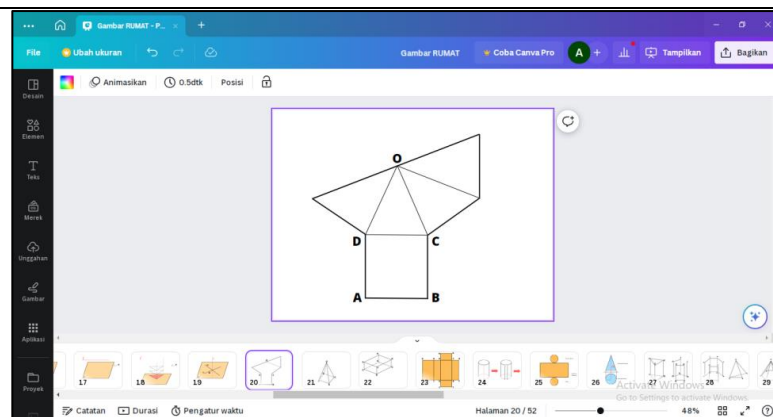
Gambar RUMAT - P...

File
Ubah ukuran
Gambar RUMAT
Coba Canva Pro
A
Tampilkan
Bagikan

Desain
Elemen
Teks
Merek
Unggahan
Gambar
Aplikasi
Proyek

Animasikan
0.5dtk
Posisi

O
D
C
A
B

17
18
19
20
21
22
23
24
25
26
27
28
29

Activate Windows
Go to Settings to activate Windows.

Catatan
Durasi
Pengatur waktu
Halaman 20 / 52
48%